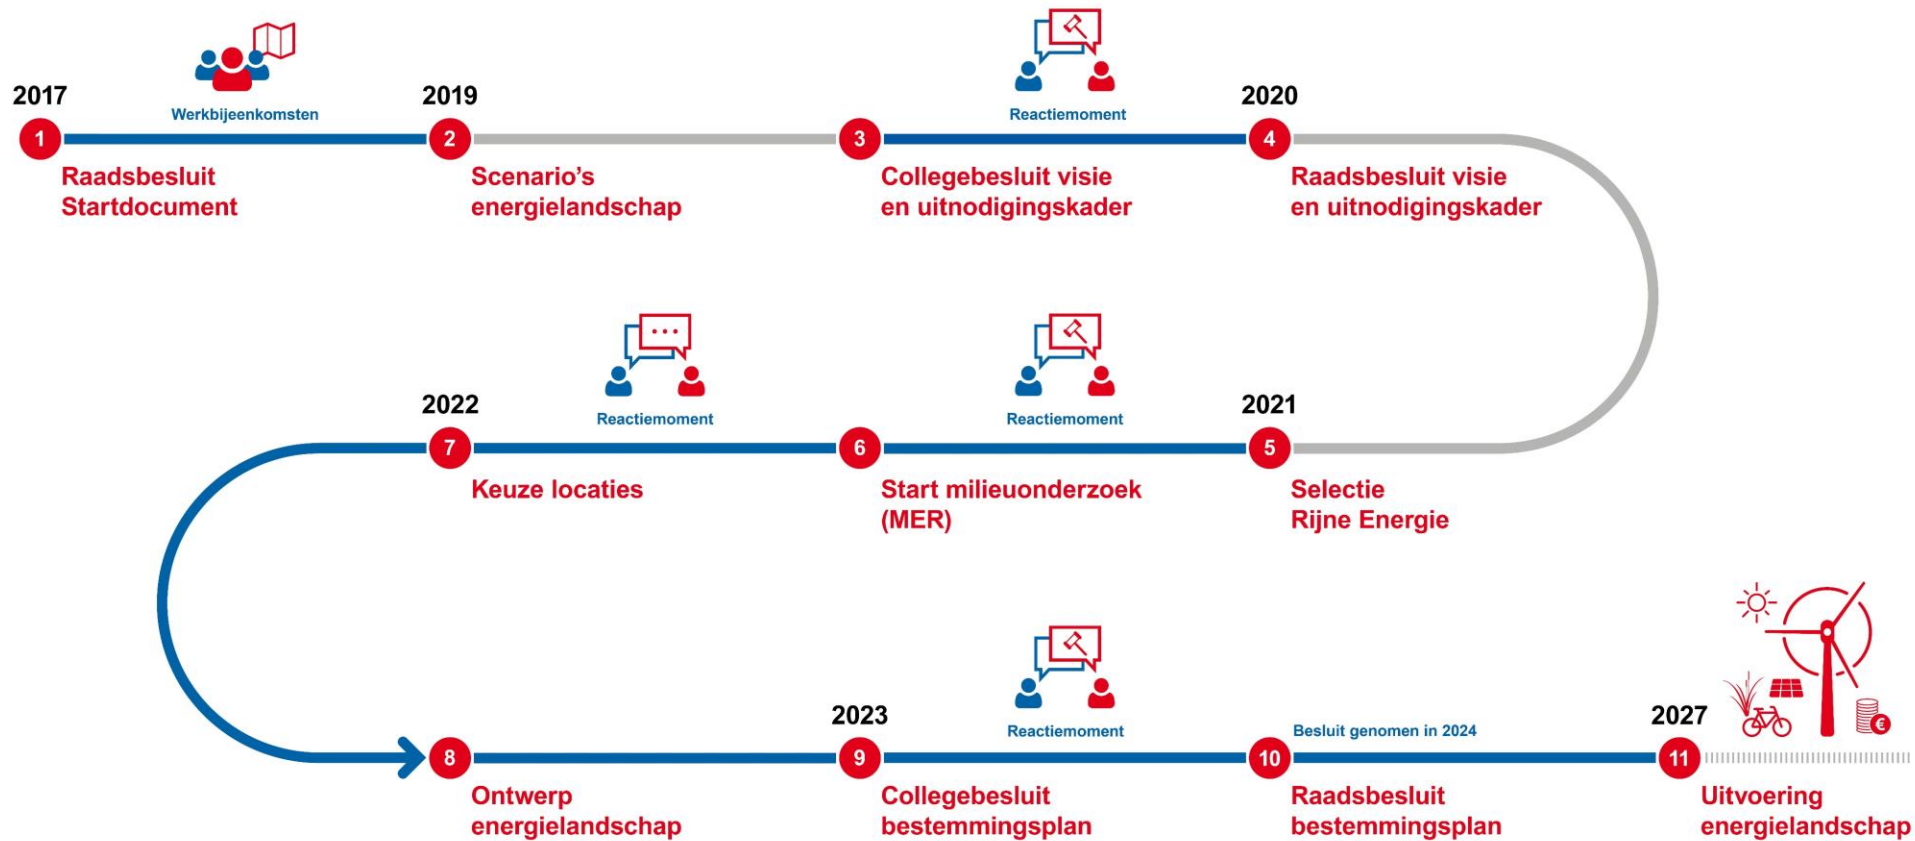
2017

Werkbijeenkomsten

2019

Reactiemoment

2020

1 Raadsbesluit Startdocument

2 Scenario's energielandschap

3 Collegebesluit visie en uitnodigingskader

4 Raadsbesluit visie en uitnodigingskader

2022

Reactiemoment

Reactiemoment

2021

7 Keuze locaties

6 Start milieuonderzoek (MER)

5 Selectie Rijne Energie

2023

Reactiemoment

Besluit genomen in 2024

2027

8 Ontwerp energielandschap

9 Collegebesluit bestemmingsplan

10 Raadsbesluit bestemmingsplan

11 Uitvoering energielandschap